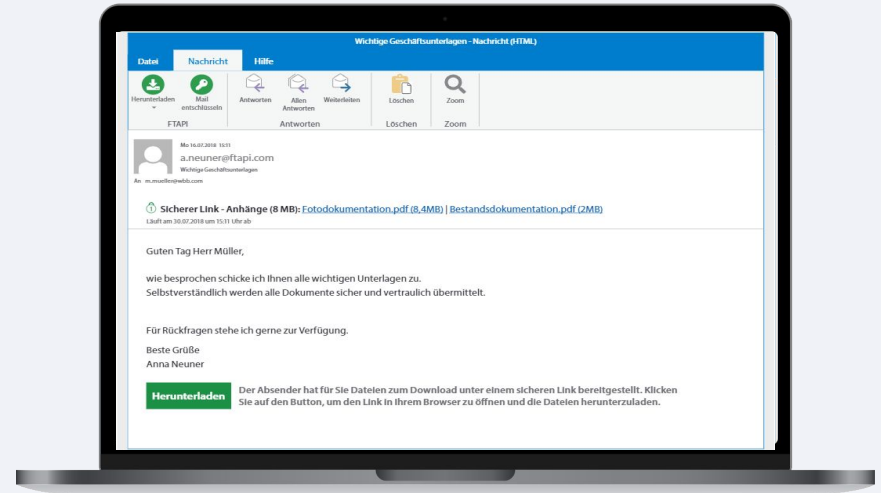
Wichtige Geschäftsunterlagen - Nachricht (HTML)

Datei
Nachricht
Hilfe

Herunterladen
Mail entschlüsseln
FTAPI

Antworten
Allen Antworten
Weiterleiten
Antworten

Löschen
Löschen

Zoom
Zoom

Mo 16.07.2018 15:11
a.neuner@ftapi.com
Wichtige Geschäftsunterlagen
An m.mueller@webb.com

Sicherer Link - Anhänge (8 MB): Fotodokumentation.pdf (8,4MB) | Bestandsdokumentation.pdf (2MB)
Läuft am 30.07.2018 um 15:11 Uhr ab

Guten Tag Herr Müller,

wie besprochen schicke ich Ihnen alle wichtigen Unterlagen zu.
Selbstverständlich werden alle Dokumente sicher und vertraulich übermittelt.

Für Rückfragen stehe ich gerne zur Verfügung.

Beste Grüße
Anna Neuner

Herunterladen

Der Absender hat für Sie Dateien zum Download unter einem sicheren Link bereitgestellt. Klicken Sie auf den Button, um den Link in Ihrem Browser zu öffnen und die Dateien herunterzuladen.